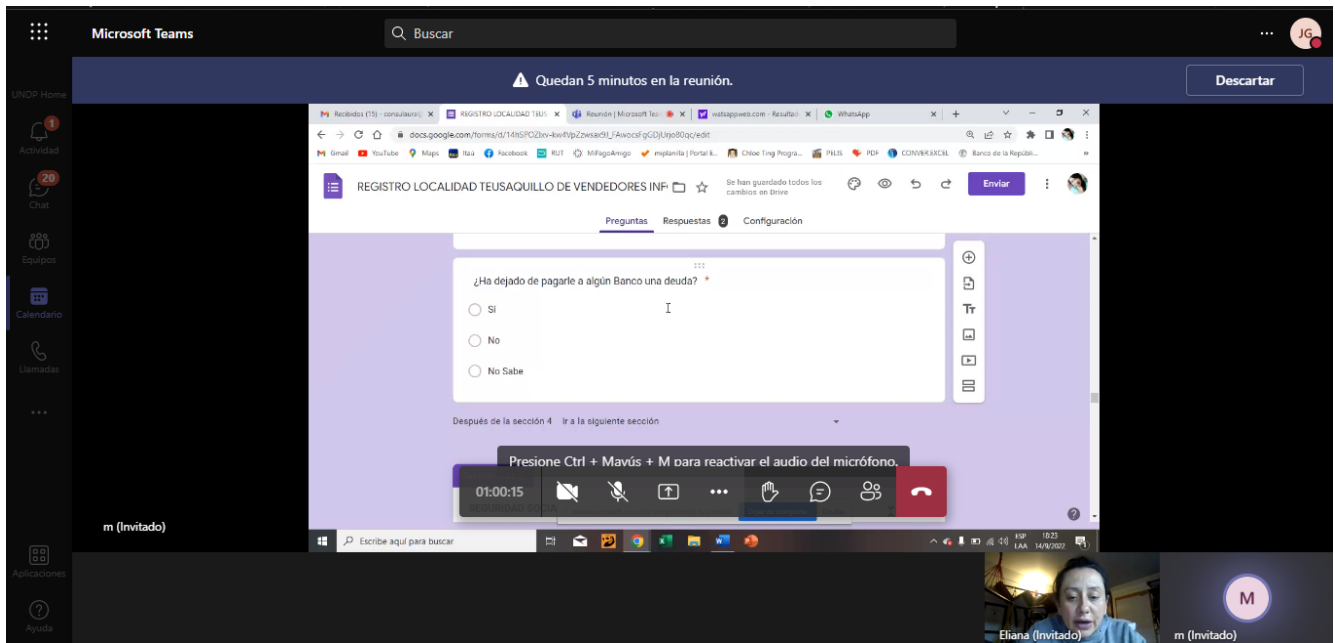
Microsoft Teams

Buscar

JG

UNOP Home

1
Actividad

20
Chat

Equipos

Calendario

Llamadas

Aplicaciones

Ayuda

Quedan 5 minutos en la reunión.

Descartar

Recibidos (15) - consultaura | REGISTRO LOCALIDAD TEUS | Reunión | Microsoft Tea | watsappweb.com - Resultad | WhatsApp

docs.google.com/forms/d/14tSPOZlxv-kw4VpZzwsax9I_FAwocsFgGDjUrjo80qc/edit

Gmail YouTube Maps Itaa Facebook RUT MiPagoAmigo miplanilla | Portal E... Chloe Ting Progra... PELIS PDF CONVER.EXCEL Banco de la Repúbli...

REGISTRO LOCALIDAD TEUSAQUILLO DE VENDEDORES INF

Se han guardado todos los cambios en Drive

Enviar

Preguntas Respuestas 2 Configuración

¿Ha dejado de pagarle a algún Banco una deuda? *

Si

No

No Sabe

Después de la sección 4 Ir a la siguiente sección

Presione Ctrl + Mayús + M para reactivar el audio del micrófono.

01:00:15

m (Invitado)

Escribe aquí para buscar

ESP LAA 10:23 14/9/2022

Eliana (Invitado)

M

m (Invitado)